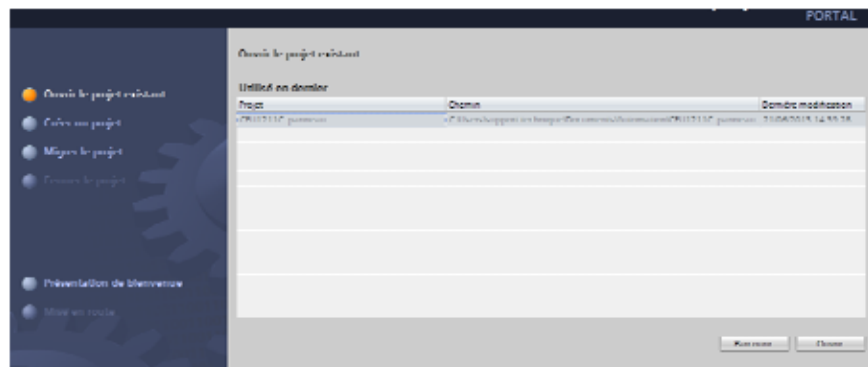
PORTAL

Ouvrir le projet existant
Créer un projet
Migrer le projet
Fermer le projet

Présentation de bienvenue
Mise en route

Ouvrir le projet existant

Utilisé en dernier

| Projet | Chemin | Dernière modification |
|---|---|---|
| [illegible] | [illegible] | 21/06/2013 14:30:38 |

Parcourir
Ouvrir